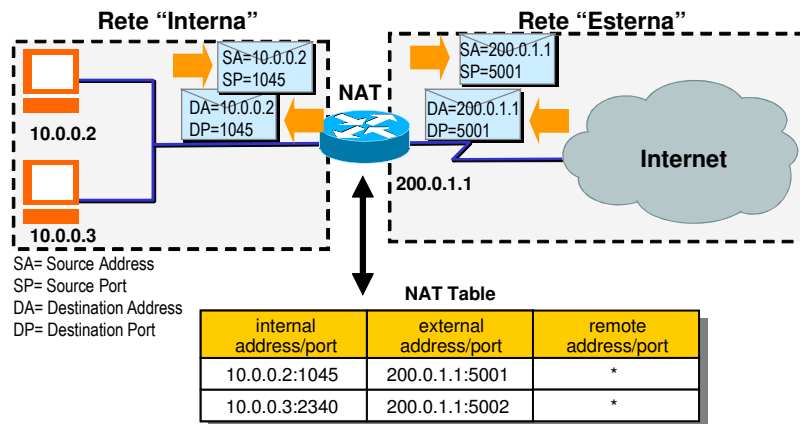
Rete "Interna"

Rete "Esterna"

SA=10.0.0.2
SP=1045

DA=10.0.0.2
DP=1045

NAT

SA=200.0.1.1
SP=5001

DA=200.0.1.1
DP=5001

10.0.0.2

10.0.0.3

200.0.1.1

Internet

SA= Source Address
SP= Source Port
DA= Destination Address
DP= Destination Port

NAT Table

| internal address/port | external address/port | remote address/port |
|---|---|---|
| 10.0.0.2:1045 | 200.0.1.1:5001 | * |
| 10.0.0.3:2340 | 200.0.1.1:5002 | * |